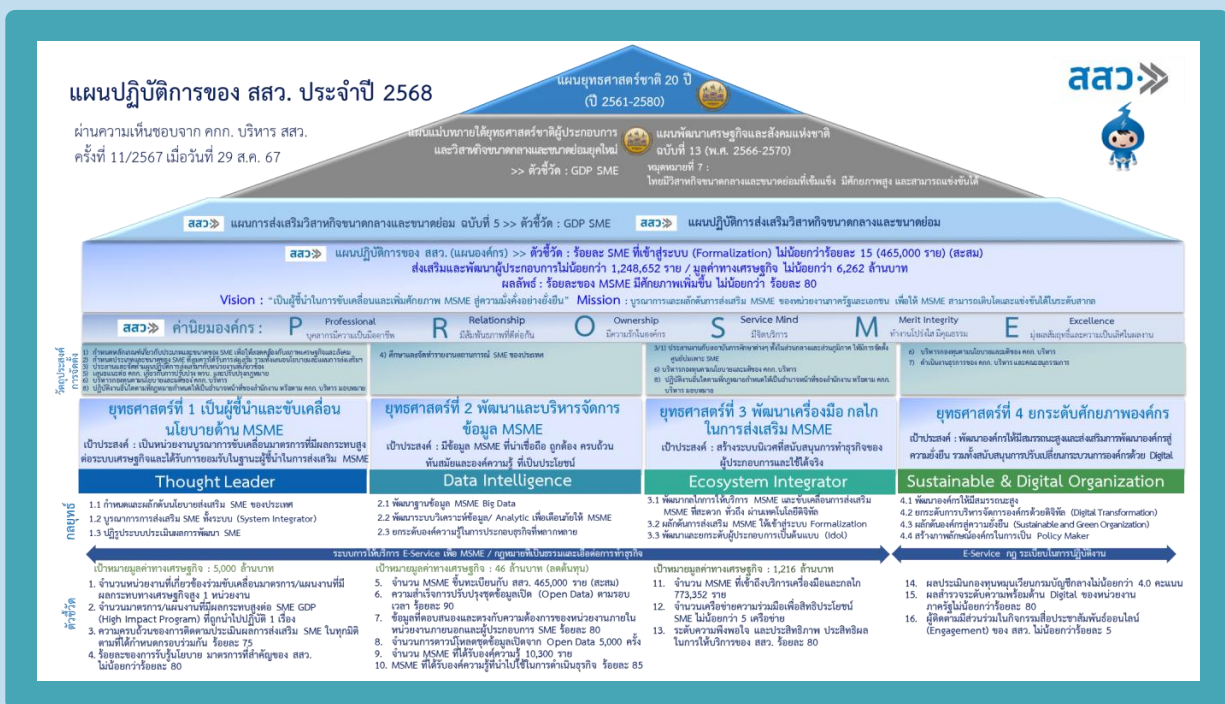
แผนปฏิบัติการของ สสว. ประจำปี 2568

ผ่านความเห็นชอบจาก คกก. บริหาร สสว. ครั้งที่ 11/2567 เมื่อวันที่ 29 ส.ค. 67

สสว.

แผนยุทธศาสตร์ชาติ 20 ปี (ปี 2561-2580)

แผนแม่บทภายใต้ยุทธศาสตร์ชาติผู้ประกอบการและวิสาหกิจขนาดกลางและขนาดย่อมยุคใหม่
>> ตัวชี้วัด : GDP SME

แผนพัฒนาเศรษฐกิจและสังคมแห่งชาติ ฉบับที่ 13 (พ.ศ. 2566-2570)
หมุดหมายที่ 7 : ไทยมีวิสาหกิจขนาดกลางและขนาดย่อมที่เข้มแข็ง มีศักยภาพสูง และสามารถแข่งขันได้

สสว. แผนการส่งเสริมวิสาหกิจขนาดกลางและขนาดย่อม ฉบับที่ 5 >> ตัวชี้วัด : GDP SME
สสว. แผนปฏิบัติการส่งเสริมวิสาหกิจขนาดกลางและขนาดย่อม

สสว. แผนปฏิบัติการของ สสว. (แผนองค์กร) >> ตัวชี้วัด : ร้อยละ SME ที่เข้าสู่ระบบ (Formalization) ไม่น้อยกว่าร้อยละ 15 (465,000 ราย) (สะสม)
ส่งเสริมและพัฒนาผู้ประกอบการไม่น้อยกว่า 1,248,652 ราย / มูลค่าทางเศรษฐกิจ ไม่น้อยกว่า 6,262 ล้านบาท
ผลลัพธ์ : ร้อยละของ MSME มีศักยภาพเพิ่มขึ้น ไม่น้อยกว่า ร้อยละ 80
Vision : "เป็นผู้ขับเคลื่อนและเพิ่มศักยภาพ MSME สู่ความมั่งคั่งอย่างยั่งยืน" Mission : บูรณาการและผลักดันการส่งเสริม MSME ของหน่วยงานภาครัฐและเอกชน เพื่อให้ MSME สามารถเติบโตและแข่งขันได้ในระดับสากล

สสว. ค่านิยมองค์กร : P Professional บุคลากรมีความเป็นมืออาชีพ R Relationship มีสัมพันธภาพที่ดีต่อกัน O Ownership มีความรักในองค์กร S Service Mind มีจิตบริการ M Merit Integrity ทำงานโปร่งใส มีคุณธรรม E Excellence มุ่งผลสัมฤทธิ์และความเป็นเลิศในงาน

วัตถุประสงค์การจัดตั้ง
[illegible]
4) ศึกษาและจัดทำรายงานสถานการณ์ SME ของประเทศ
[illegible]
6) บริหารกองทุนตามนโยบายและมติของ คกก. บริหาร
7) ดำเนินงานธุรการของ คกก. บริหาร และคณะอนุกรรมการ

ยุทธศาสตร์ที่ 1 เป็นผู้ชี้นำและขับเคลื่อนนโยบายด้าน MSME
เป้าประสงค์ : เป็นหน่วยงานบูรณาการขับเคลื่อนมาตรการที่มีผลกระทบสูงต่อระบบเศรษฐกิจและได้รับการยอมรับในฐานะผู้ชี้นำในการส่งเสริม MSME

ยุทธศาสตร์ที่ 2 พัฒนาและบริหารจัดการข้อมูล MSME
เป้าประสงค์ : มีข้อมูล MSME ที่น่าเชื่อถือ ถูกต้อง ครบถ้วน ทันสมัยและตรงความต้องการของผู้ใช้ ที่เป็นประโยชน์

ยุทธศาสตร์ที่ 3 พัฒนาเครื่องมือ กลไกในการส่งเสริม MSME
เป้าประสงค์ : สร้างระบบนิเวศที่สนับสนุนการทำธุรกิจของผู้ประกอบการและใช้ได้จริง

ยุทธศาสตร์ที่ 4 ยกระดับศักยภาพองค์กร
เป้าประสงค์ : พัฒนาองค์กรให้มีสมรรถนะสูงและส่งเสริมการพัฒนาองค์กรสู่ความยั่งยืน รวมทั้งสนับสนุนการปรับเปลี่ยนกระบวนการองค์กรด้วย Digital

Thought Leader | Data Intelligence | Ecosystem Integrator | Sustainable & Digital Organization

กลยุทธ์
1.1 กำหนดและผลักดันนโยบายส่งเสริม SME ของประเทศ
1.2 บูรณาการการส่งเสริม SME ทั้งระบบ (System Integrator)
1.3 ปฏิรูประบบประเมินผลการพัฒนา SME
2.1 พัฒนาฐานข้อมูล MSME Big Data
2.2 พัฒนาระบบวิเคราะห์ข้อมูล/ Analytic เพื่อเป็นเครื่องมือให้ MSME
2.3 ยกระดับองค์ความรู้ในการประกอบธุรกิจที่หลากหลาย
3.1 พัฒนากลไกการให้บริการ MSME และขับเคลื่อนการส่งเสริม MSME ที่สะดวก ทั่วถึง ผ่านเทคโนโลยีดิจิทัล
3.2 ผลักดันการส่งเสริม MSME ให้เข้าสู่ระบบ Formalization
3.3 พัฒนาและยกระดับผู้ประกอบการเป็นต้นแบบ (Idol)
4.1 พัฒนาองค์กรให้มีสมรรถนะสูง
4.2 ยกระดับการบริหารจัดการองค์กรด้วยดิจิทัล (Digital Transformation)
4.3 ผลักดันองค์กรสู่ความยั่งยืน (Sustainable and Green Organization)
4.4 สร้างภาพลักษณ์องค์กรในการเป็น Policy Maker

ระบบการให้บริการ E-Service เพื่อ MSME / กฎหมายที่เป็นธรรมและเอื้อต่อการทำธุรกิจ
E-Service กฎ ระเบียบในการปฏิบัติงาน

ตัวชี้วัด
เป้าหมายมูลค่าทางเศรษฐกิจ : 5,000 ล้านบาท
1. จำนวนหน่วยงานที่เกี่ยวข้องร่วมขับเคลื่อนมาตรการ/แผนงานที่มีผลกระทบทางเศรษฐกิจสูง 1 หน่วยงาน
2. จำนวนมาตรการ/แผนงานที่มีผลกระทบสูงต่อ SME GDP (High Impact Program) ที่ถูกนำไปปฏิบัติ 1 เรื่อง
3. ความครบถ้วนของการติดตามประเมินผลการส่งเสริม SME ในทุกมิติตามที่ได้กำหนดกรอบร่วมกัน ร้อยละ 75
4. ร้อยละของการรับรู้นโยบาย มาตรการที่สำคัญของ สสว. ไม่น้อยกว่าร้อยละ 80

เป้าหมายมูลค่าทางเศรษฐกิจ : 46 ล้านบาท (ลดต้นทุน)
5. จำนวน MSME ขึ้นทะเบียนกับ สสว. 465,000 ราย (สะสม)
6. ความสำเร็จการปรับปรุงชุดข้อมูลเปิด (Open Data) ตามรอบเวลา ร้อยละ 90
7. ข้อมูลที่ตอบสนองและตรงกับความต้องการของหน่วยงานภายในหน่วยงานภายนอกและผู้ประกอบการ SME ร้อยละ 80
8. จำนวนการดาวน์โหลดชุดข้อมูลเปิดจาก Open Data 5,000 ครั้ง
9. จำนวน MSME ที่ได้รับองค์ความรู้ 10,300 ราย
10. MSME ที่ได้รับองค์ความรู้ที่นำไปใช้ในการดำเนินธุรกิจ ร้อยละ 85

เป้าหมายมูลค่าทางเศรษฐกิจ : 1,216 ล้านบาท
11. จำนวน MSME ที่เข้าถึงบริการเครื่องมือและกลไก 773,352 ราย
12. จำนวนเครือข่ายความร่วมมือเพื่อสัมฤทธิประโยชน์ SME ไม่น้อยกว่า 5 เครือข่าย
13. ระดับความพึงพอใจ และประสิทธิภาพ ประสิทธิผลในการให้บริการของ สสว. ร้อยละ 80

14. ผลประเมินกองทุนหมุนเวียนกรมบัญชีกลางไม่น้อยกว่า 4.0 คะแนน
15. ผลสำรวจระดับความพร้อมด้าน Digital ของหน่วยงานภาครัฐไม่น้อยกว่าร้อยละ 80
16. ผู้ติดตามมีส่วนร่วมในกิจกรรมสื่อประชาสัมพันธ์ออนไลน์ (Engagement) ของ สสว. ไม่น้อยกว่าร้อยละ 5